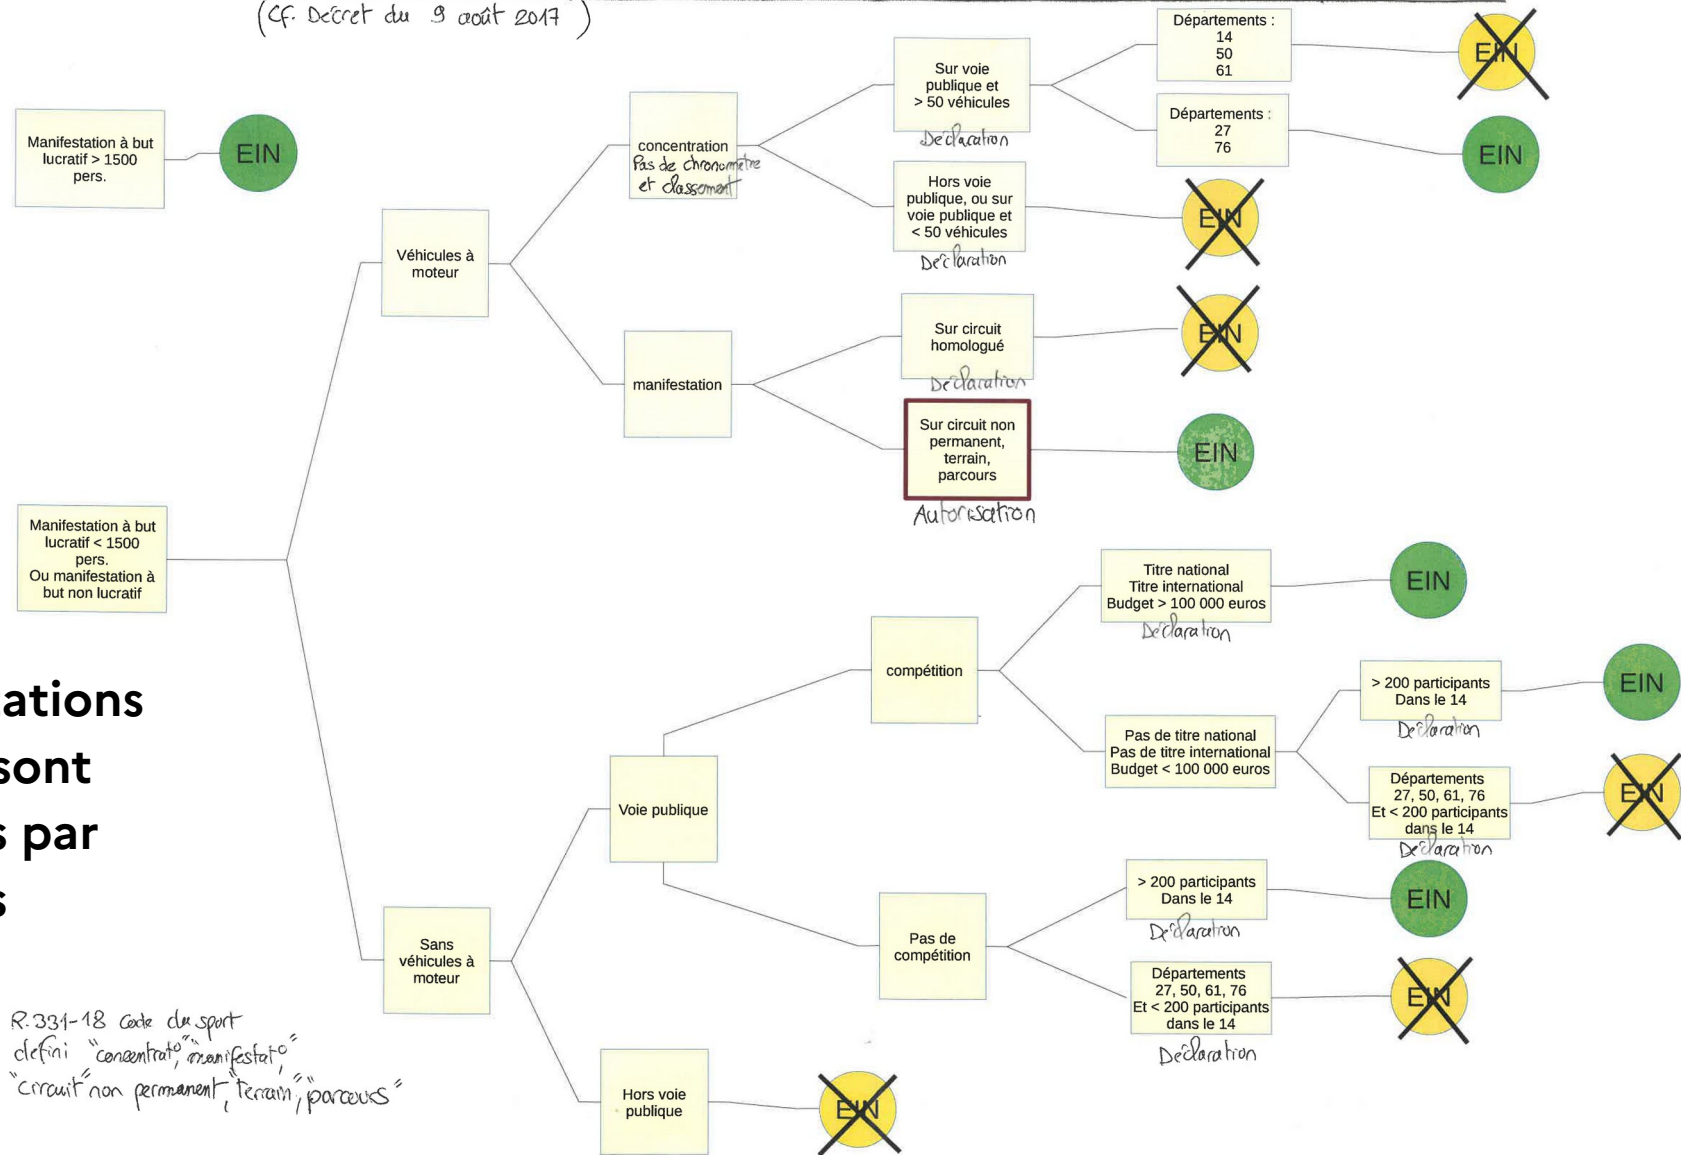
(Cf. Décret du 9 août 2017)

Manifestation à but lucratif > 1500 pers.

EIN

Manifestation à but lucratif < 1500 pers. Ou manifestation à but non lucratif

Véhicules à moteur

concentration
Pas de chronomètre et classement

Sur voie publique et > 50 véhicules
Déclaration

Départements : 14 50 61

EIN

Départements : 27 76

EIN

Hors voie publique, ou sur voie publique et < 50 véhicules
Déclaration

EIN

manifestation

Sur circuit homologué
Déclaration

EIN

Sur circuit non permanent, terrain, parcours
Autorisation

EIN

ations
sont
s par
s

Sans véhicules à moteur

Voie publique

compétition

Titre national
Titre international
Budget > 100 000 euros
Déclaration

EIN

Pas de titre national
Pas de titre international
Budget < 100 000 euros

> 200 participants
Dans le 14
Déclaration

EIN

Départements
27, 50, 61, 76
Et < 200 participants
dans le 14
Déclaration

EIN

Pas de compétition

> 200 participants
Dans le 14
Déclaration

EIN

Départements
27, 50, 61, 76
Et < 200 participants
dans le 14
Déclaration

EIN

Hors voie publique

EIN

R.331-18 Code du sport
défini "concentrat°", "manifestat°"
"circuit non permanent", "terrain", "parcours"